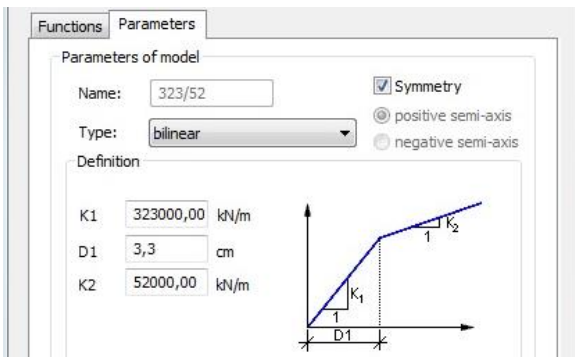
Functions Parameters

Parameters of model

Name: 323/52

Type: bilinear

Symmetry

positive semi-axis

negative semi-axis

Definition

| | | |
|---|---|---|
| K1 | 323000,00 | kN/m |
| D1 | 3,3 | cm |
| K2 | 52000,00 | kN/m |

$K_2$
1
$K_1$
1
D1